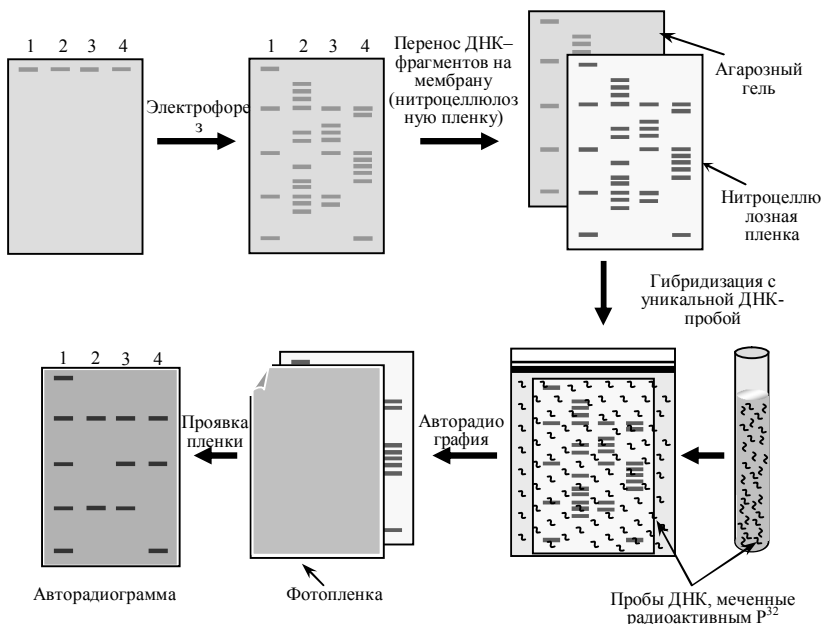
1 2 3 4

Электрофорез

1 2 3 4

Перенос ДНК–фрагментов на мембрану (нитроцеллюлозную пленку)

Агарозный гель

Нитроцеллюлозная пленка

Гибридизация с уникальной ДНК-пробой

1 2 3 4

Проявка пленки

Авторадиография

Авторадиограмма

Фотопленка

Пробы ДНК, меченные радиоактивным $P^{32}$